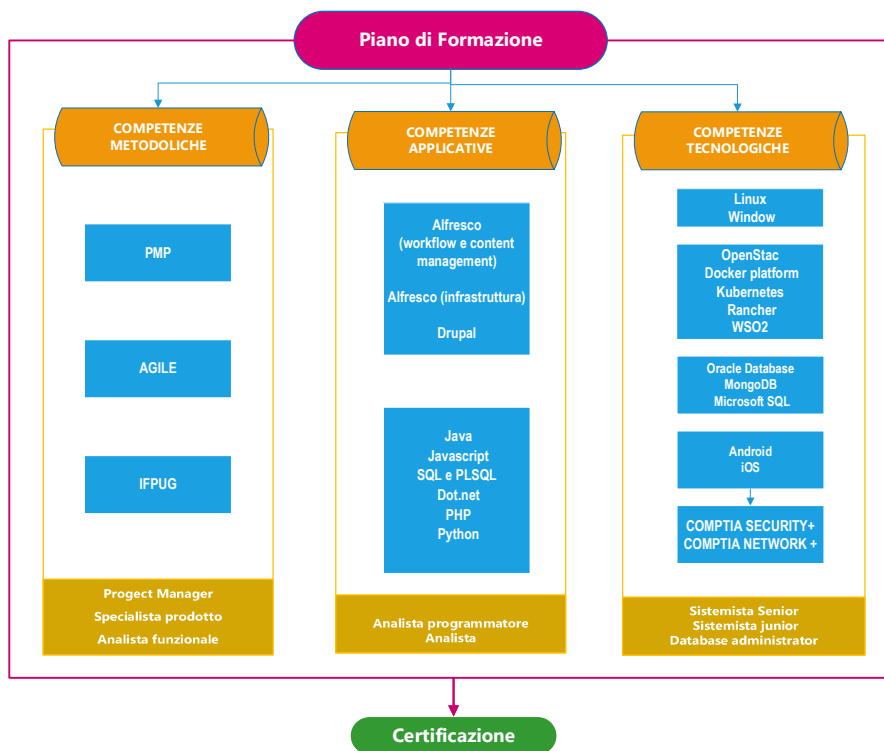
Piano di Formazione

COMPETENZE METODOLICHE

PMP

AGILE

IFPUG

Progect Manager
Specialista prodotto
Analista funzionale

COMPETENZE APPLICATIVE

Alfresco (workflow e content management)

Alfresco (infrastruttura)

Drupal

Java
Javascript
SQL e PLSQL
Dot.net
PHP
Python

Analista programmatore
Analista

COMPETENZE TECNOLOGICHE

Linux
Window

OpenStac
Docker platform
Kubernetes
Rancher
WSO2

Oracle Database
MongoDB
Microsoft SQL

Android
iOS

COMPTIA SECURITY+
COMPTIA NETWORK +

Sistemista Senior
Sistemista junior
Database administrator

Certificazione